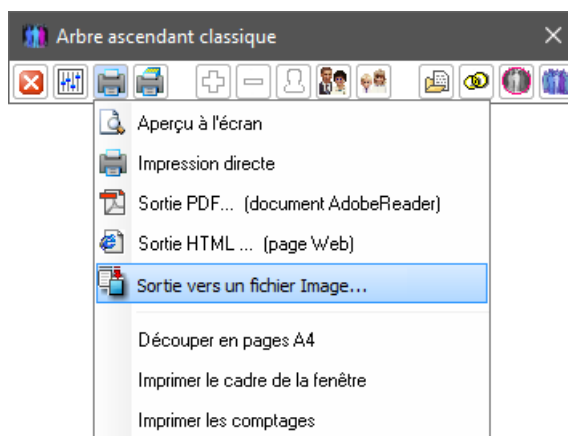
Arbre ascendant classique

Aperçu à l'écran

Impression directe

Sortie PDF... (document AdobeReader)

Sortie HTML ... (page Web)

Sortie vers un fichier Image...

Découper en pages A4

Imprimer le cadre de la fenêtre

Imprimer les comptages